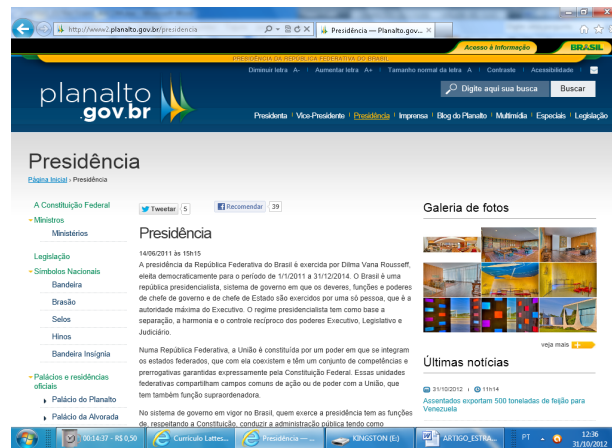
http://www2.planalto.gov.br/presidencia
Presidência — Planalto.gov... ×

Acesso à Informação
BRASIL

PRESIDÊNCIA DA REPÚBLICA FEDERATIVA DO BRASIL

Diminuir letra A- | Aumentar letra A+ | Tamanho normal da letra A | Contraste | Acessibilidade

planalto .gov.br

Digite aqui sua busca
Buscar

Presidenta | Vice-Presidente | Presidência | Imprensa | Blog do Planalto | Multimídia | Especiais | Legislação

Presidência
Página Inicial › Presidência

A Constituição Federal
Ministros
Ministérios
Legislação
Símbolos Nacionais
Bandeira
Brasão
Selos
Hinos
Bandeira Insígnia
Palácios e residências oficiais
Palácio do Planalto
Palácio da Alvorada

Tweetar 5
Recomendar 39

Presidência

14/06/2011 às 15h15

A presidência da República Federativa do Brasil é exercida por Dilma Vana Rousseff, eleita democraticamente para o período de 1/1/2011 a 31/12/2014. O Brasil é uma república presidencialista, sistema de governo em que os deveres, funções e poderes de chefe de governo e de chefe de Estado são exercidos por uma só pessoa, que é a autoridade máxima do Executivo. O regime presidencialista tem como base a separação, a harmonia e o controle recíproco dos poderes Executivo, Legislativo e Judiciário.

Numa República Federativa, a União é constituída por um poder em que se integram os estados federados, que com ela coexistem e têm um conjunto de competências e prerrogativas garantidas expressamente pela Constituição Federal. Essas unidades federativas compartilham campos comuns de ação ou de poder com a União, que tem também função supraordenadora.

No sistema de governo em vigor no Brasil, quem exerce a presidência tem as funções de, respeitando a Constituição, conduzir a administração pública tendo como

Galeria de fotos

veja mais

Últimas notícias

31/10/2012 | 11h14
Assentados exportam 500 toneladas de feijão para Venezuela

00:14:37 - R$ 0,50
Currículo Lattes...
Presidência — ...
KINGSTON (E:)
ARTIGO_ESTRA...
PT
12:36
31/10/2012